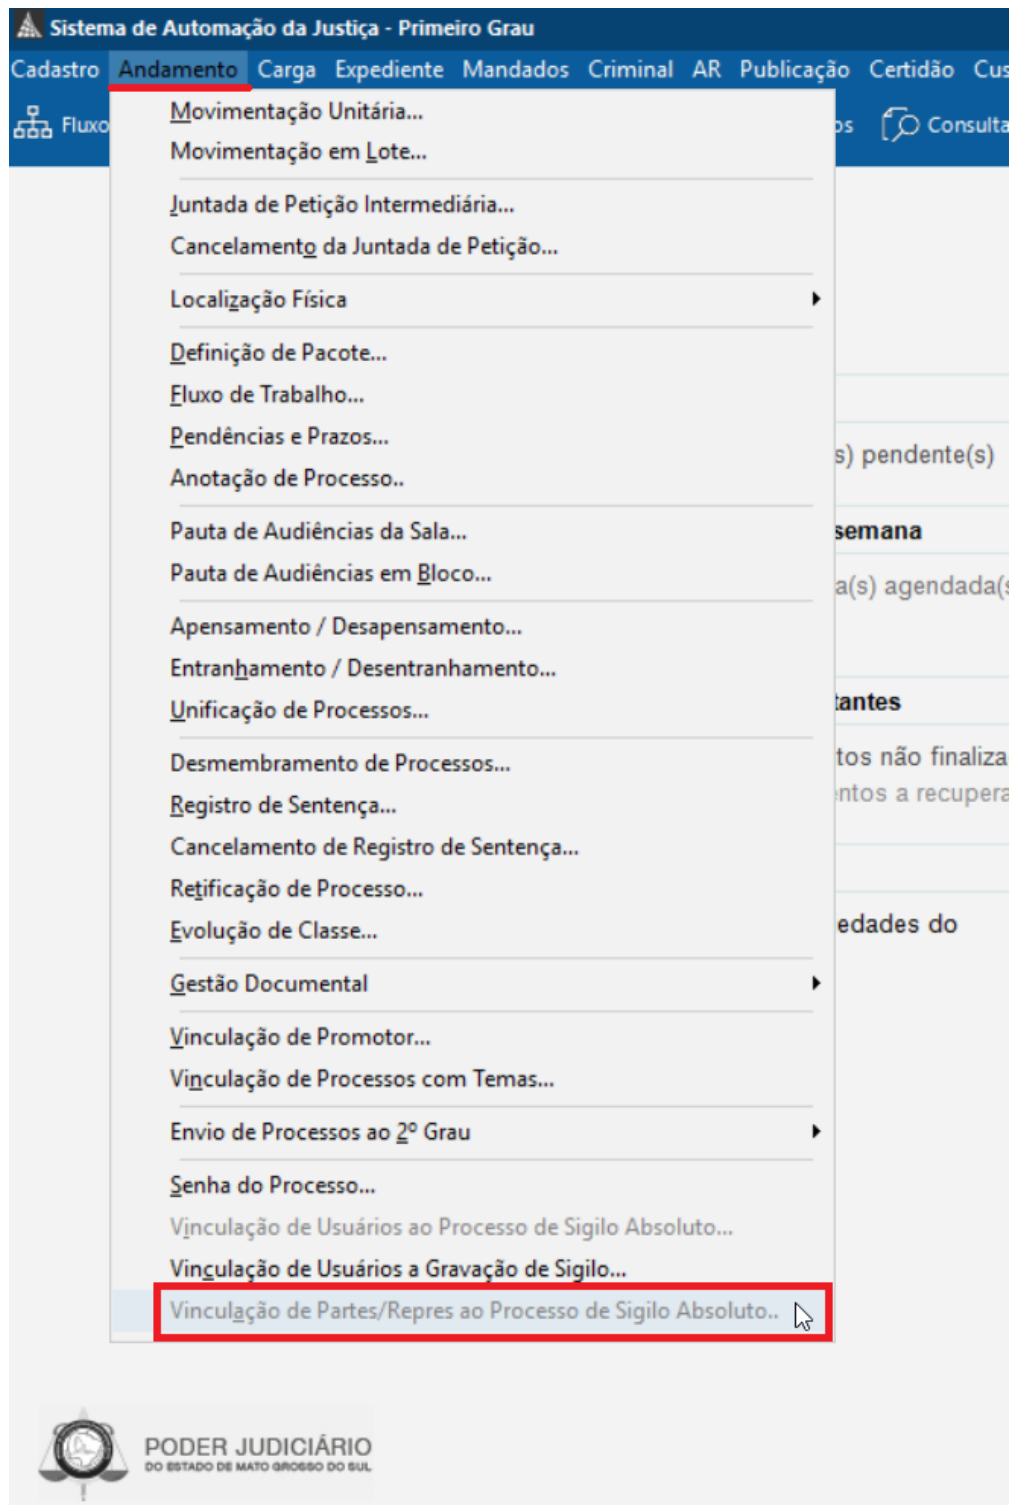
Sistema de Automação da Justiça - Primeiro Grau

Cadastro Andamento Carga Expediente Mandados Criminal AR Publicação Certidão Cus

Fluxo

os Consulta

Movimentação Unitária...
Movimentação em Lote...

Juntada de Petição Intermediária...
Cancelamento da Juntada de Petição...

Localização Física

Definição de Pacote...
Fluxo de Trabalho...
Pendências e Prazos...
Anotação de Processo..

Pauta de Audiências da Sala...
Pauta de Audiências em Bloco...

Apensamento / Desapensamento...
Entranhamento / Desentranhamento...
Unificação de Processos...

Desmembramento de Processos...
Registro de Sentença...
Cancelamento de Registro de Sentença...
Retificação de Processo...
Evolução de Classe...

Gestão Documental

Vinculação de Promotor...
Vinculação de Processos com Temas...

Envio de Processos ao 2º Grau

Senha do Processo...
Vinculação de Usuários ao Processo de Sigilo Absoluto...
Vinculação de Usuários a Gravação de Sigilo...
Vinculação de Partes/Repres ao Processo de Sigilo Absoluto..

s) pendente(s)
semana
a(s) agendada(
tantes
tos não finaliza
ntos a recupera
edades do

PODER JUDICIÁRIO
DO ESTADO DE MATO GROSSO DO SUL